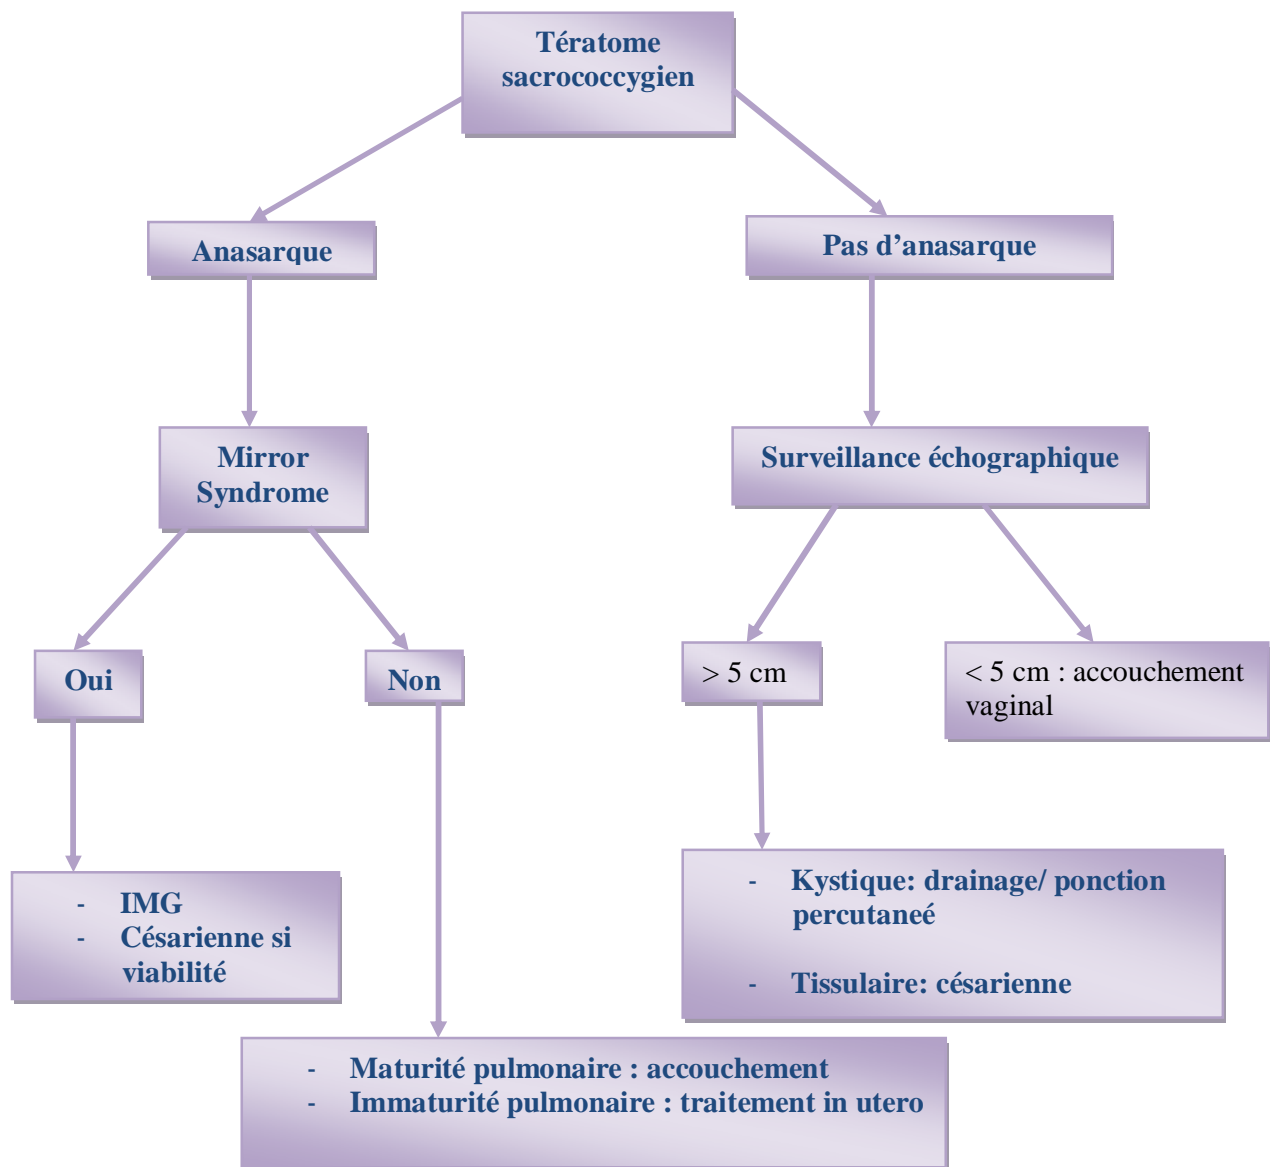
Tératome sacrococcygien

Anasarque

Pas d'anasarque

Mirror Syndrome

Surveillance échographique

Oui

Non

> 5 cm

< 5 cm : accouchement vaginal

- IMG
- Césarienne si viabilité

- Kystique: drainage/ ponction percutaneé
- Tissulaire: césarienne

- Maturité pulmonaire : accouchement
- Immaturité pulmonaire : traitement in utero